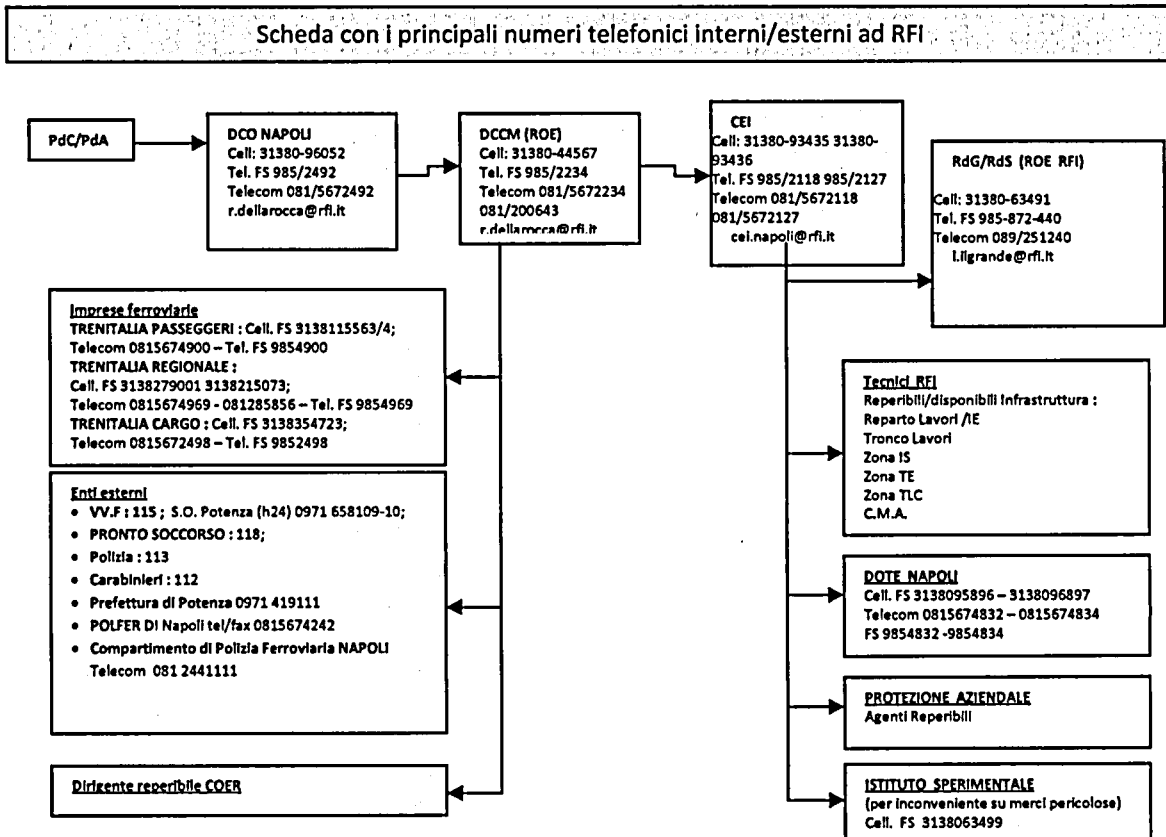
Scheda con i principali numeri telefonici interni/esterni ad RFI

PdC/PdA

DCO NAPOLI
Cell: 31380-96052
Tel. FS 985/2492
Telecom 081/5672492
r.dellarocca@rfi.it

DCCM (ROE)
Cell: 31380-44567
Tel. FS 985/2234
Telecom 081/5672234
081/200643
r.dellarocca@rfi.it

CEI
Cell: 31380-93435 31380-93436
Tel. FS 985/2118 985/2127
Telecom 081/5672118
081/5672127
cei.napoli@rfi.it

RdG/RdS (ROE RFI)
Cell: 31380-63491
Tel. FS 985-872-440
Telecom 089/251240
l.ligrande@rfi.it

Imprese ferroviarie
TRENITALIA PASSEGGERI : Cell. FS 3138115563/4;
Telecom 0815674900 – Tel. FS 9854900
TRENITALIA REGIONALE :
Cell. FS 3138279001 3138215073;
Telecom 0815674969 - 081285856 – Tel. FS 9854969
TRENITALIA CARGO : Cell. FS 3138354723;
Telecom 0815672498 – Tel. FS 9852498

Tecnici RFI
Reperibili/disponibili Infrastruttura :
Reparto Lavori /IE
Tronco Lavori
Zona IS
Zona TE
Zona TLC
C.M.A.

Enti esterni
• VV.F : 115 ; S.O. Potenza (h24) 0971 658109-10;
• PRONTO SOCCORSO : 118;
• Polizia : 113
• Carabinieri : 112
• Prefettura di Potenza 0971 419111
• POLFER Di Napoli tel/fax 0815674242
• Compartimento di Polizia Ferroviaria NAPOLI Telecom 081 2441111

DOTE NAPOLI
Cell. FS 3138095896 – 3138096897
Telecom 0815674832 – 0815674834
FS 9854832 -9854834

PROTEZIONE AZIENDALE
Agenti Reperibili

Dirigente reperibile COER

ISTITUTO SPERIMENTALE
(per inconveniente su merci pericolose)
Cell. FS 3138063499